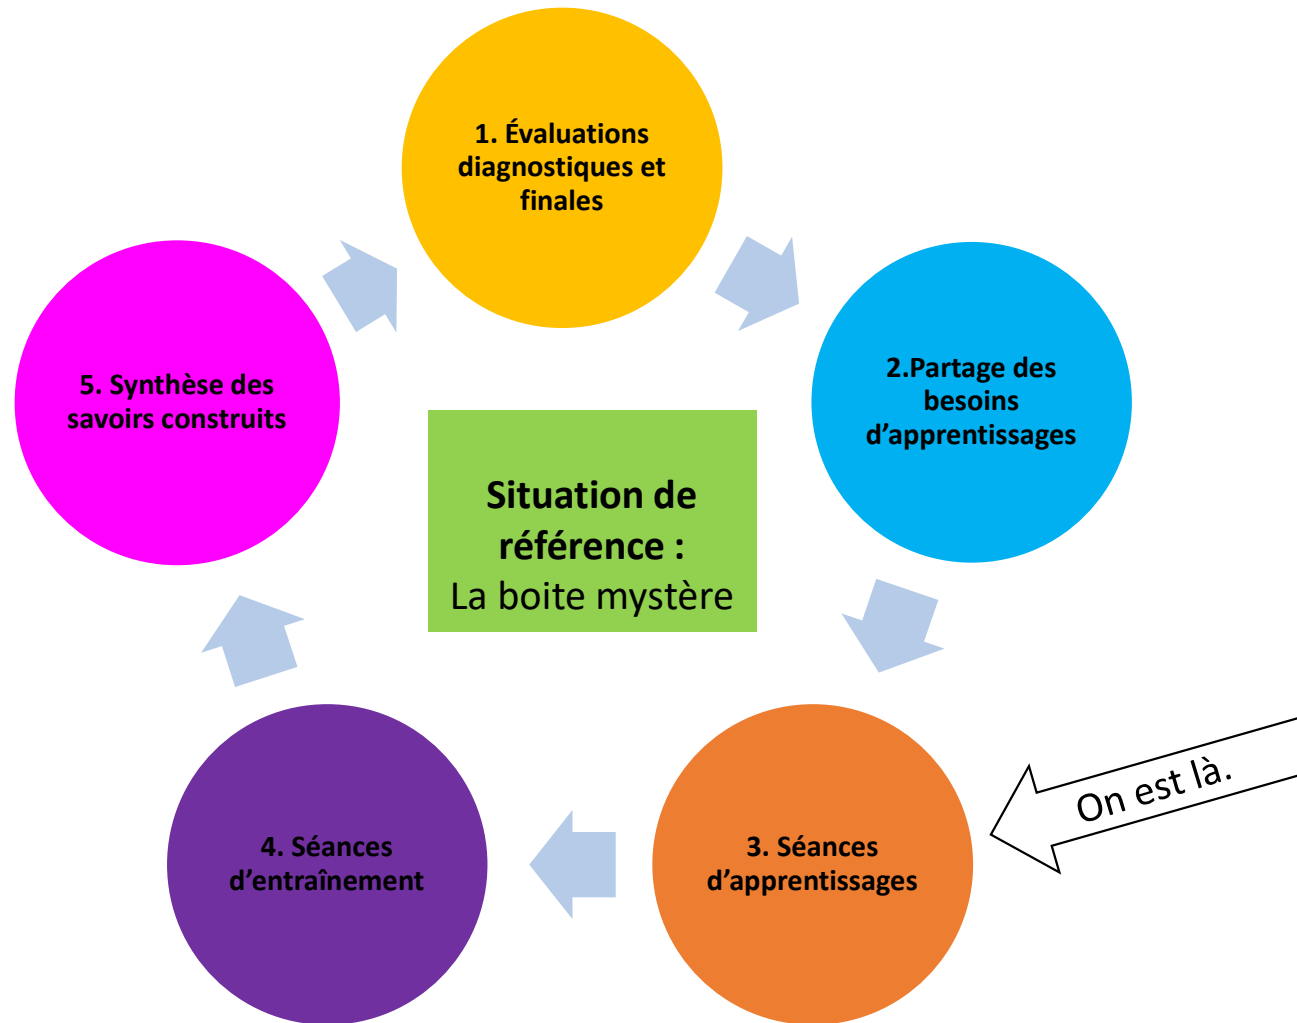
1. Évaluations diagnostiques et finales

2.Partage des besoins d'apprentissages

3. Séances d'apprentissages

On est là.

4. Séances d'entraînement

5. Synthèse des savoirs construits

Situation de référence :
La boite mystère